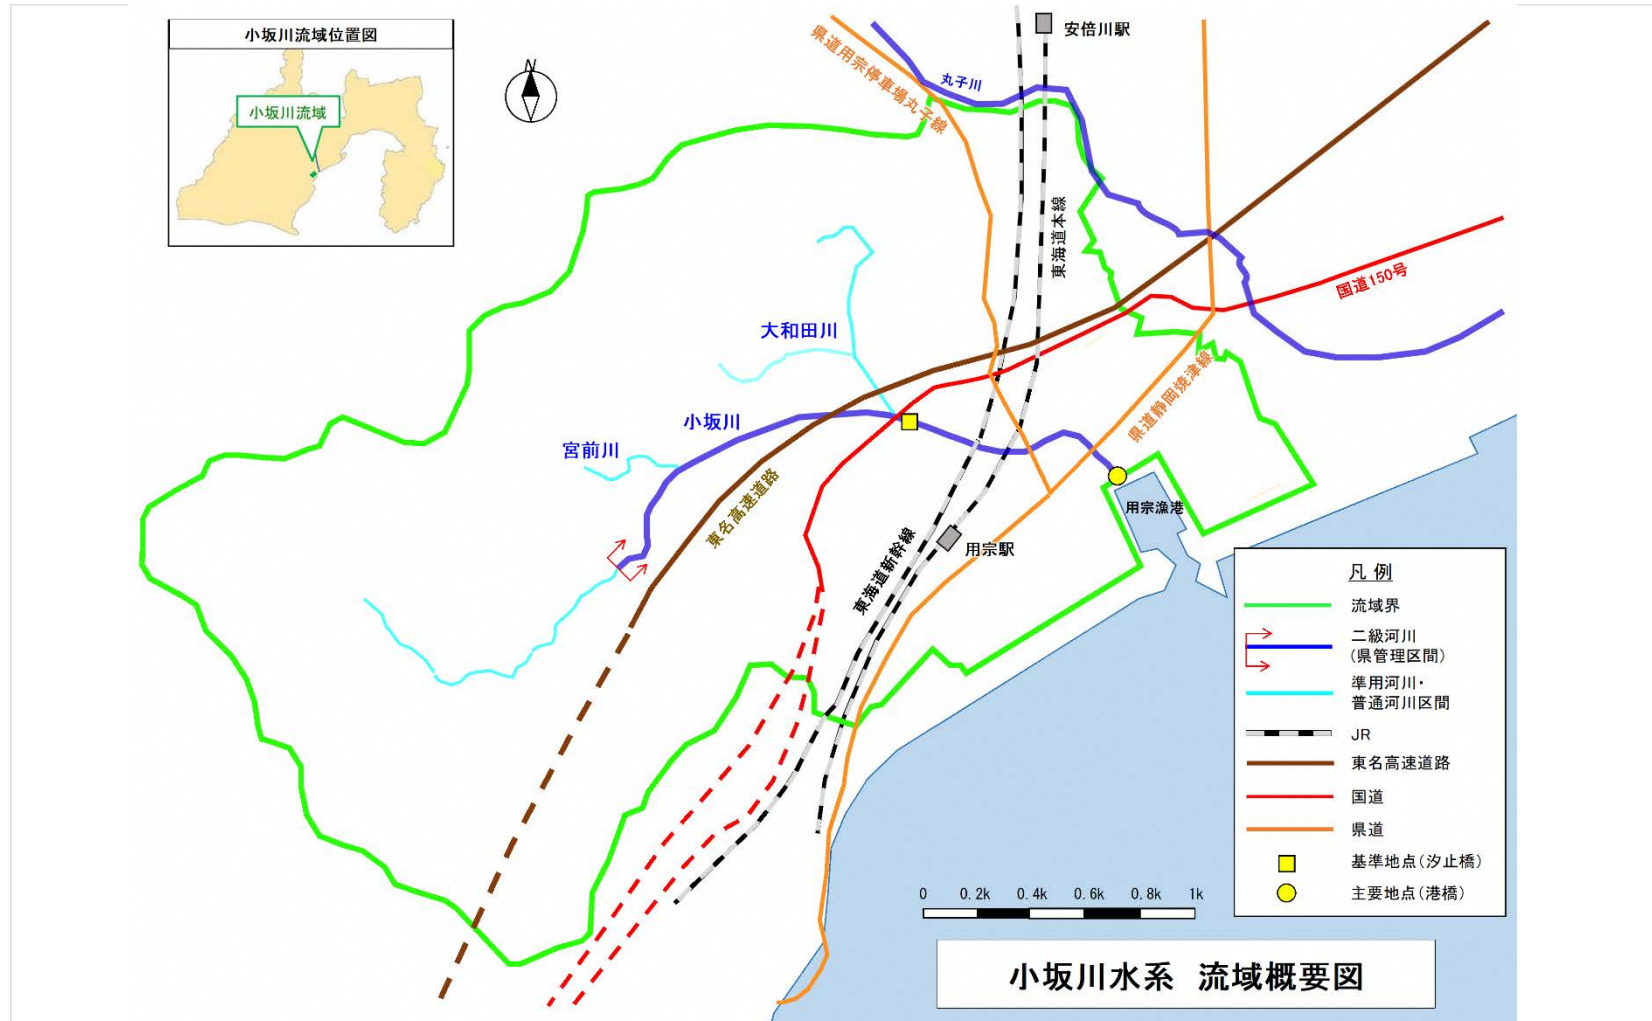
小坂川流域位置図

小坂川流域

N

安倍川駅

県道用宗停車場丸子線

丸子川

東海道本線

国道150号

大和田川

小坂川

宮前川

県道静岡焼津線

東名高速道路

用宗漁港

用宗駅

東海道新幹線

凡例

流域界

二級河川
(県管理区間)

準用河川・
普通河川区間

JR

東名高速道路

国道

県道

基準地点(汐止橋)

主要地点(港橋)

0 0.2k 0.4k 0.6k 0.8k 1k

小坂川水系 流域概要図